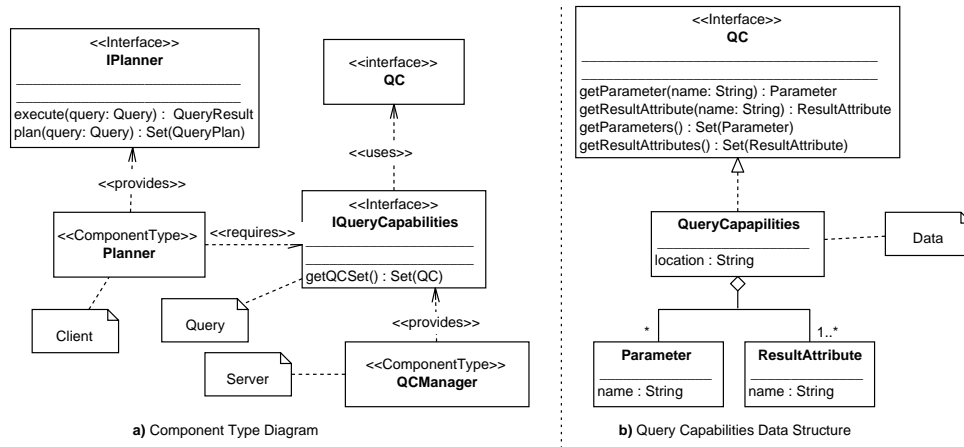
<<Interface>>
IPlanner

execute(query: Query) : QueryResult
plan(query: Query) : Set(QueryPlan)

<<provides>>

<<ComponentType>>
Planner

Client

<<interface>>
QC

<<uses>>

<<requires>>

<<Interface>>
IQueryCapabilities

getQCSet() : Set(QC)

Query

<<provides>>

Server

<<ComponentType>>
QCManager

**a)** Component Type Diagram

<<Interface>>
QC

getParameter(name: String) : Parameter
getResultAttribute(name: String) : ResultAttribute
getParameters() : Set(Parameter)
getResultAttributes() : Set(ResultAttribute)

QueryCapapilities

location : String

Data

*

1..*

Parameter

name : String

ResultAttribute

name : String

**b)** Query Capabilities Data Structure